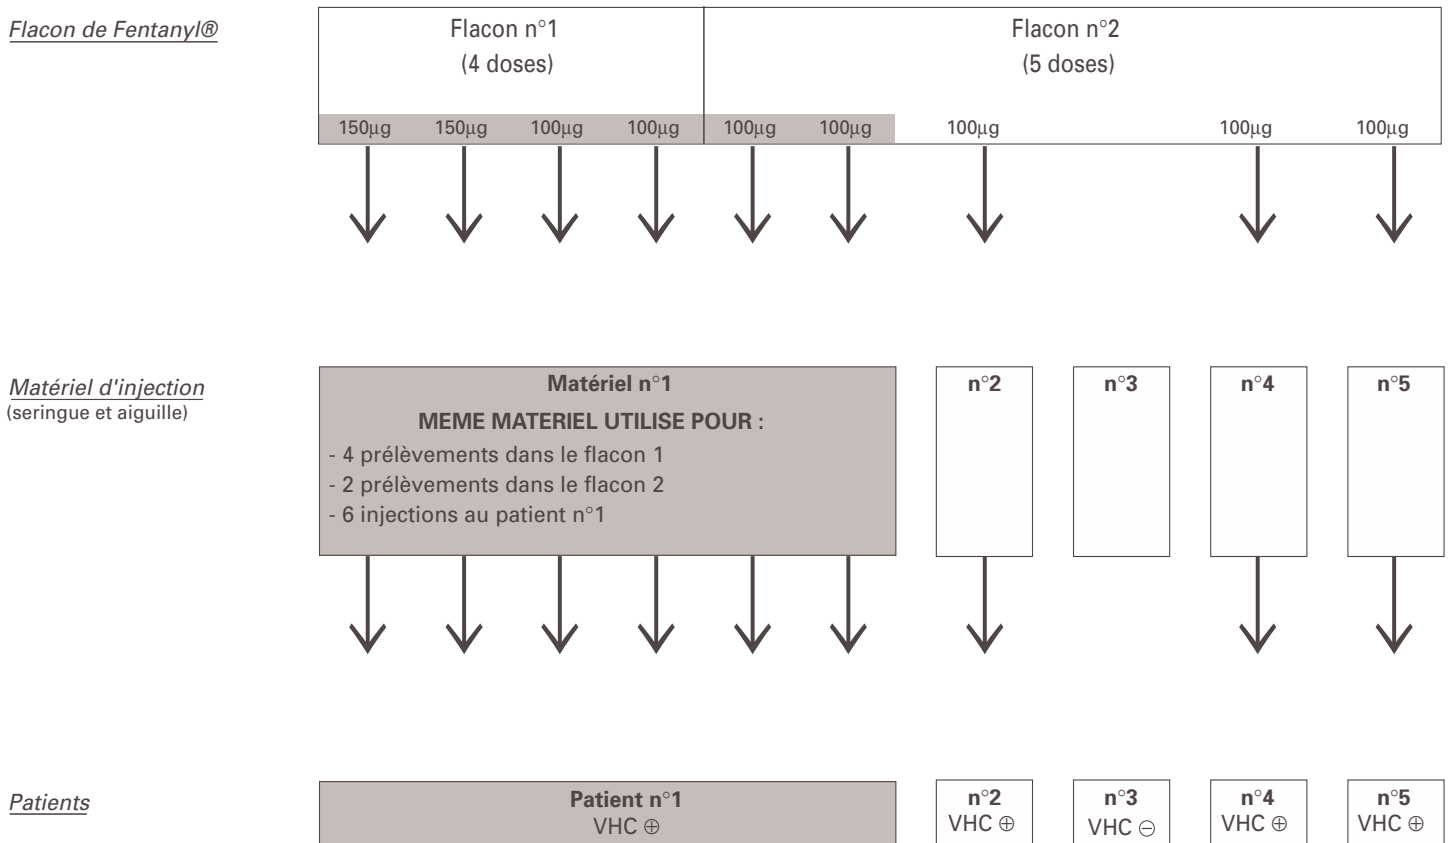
Flacon de Fentanyl®

Flacon n°1
(4 doses)

Flacon n°2
(5 doses)

150µg 150µg 100µg 100µg 100µg 100µg 100µg 100µg 100µg

Matériel d'injection
(seringue et aiguille)

Matériel n°1
MEME MATERIEL UTILISE POUR :
- 4 prélèvements dans le flacon 1
- 2 prélèvements dans le flacon 2
- 6 injections au patient n°1

n°2 n°3 n°4 n°5

Patients

Patient n°1
VHC ⊕

n°2
VHC ⊕

n°3
VHC ⊖

n°4
VHC ⊕

n°5
VHC ⊕